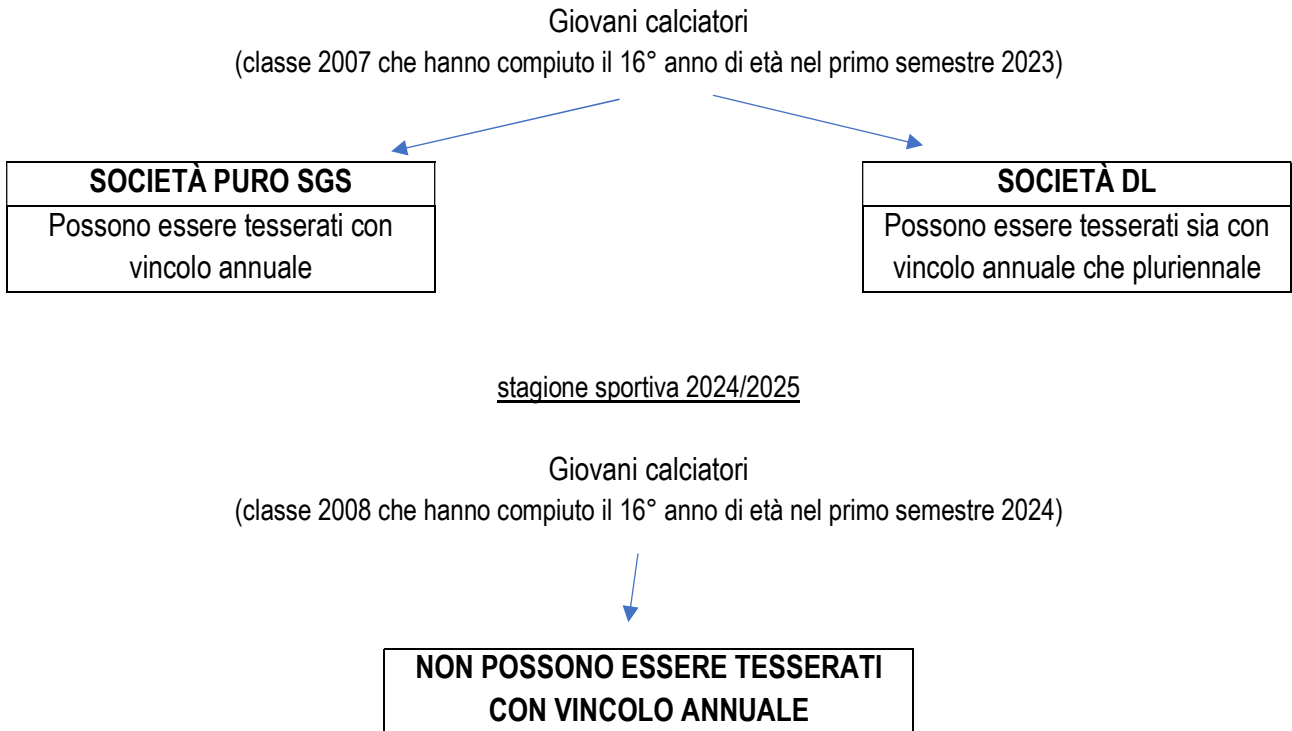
Giovani calciatori
(classe 2007 che hanno compiuto il 16° anno di età nel primo semestre 2023)

| SOCIETÀ PURO SGS |
|---|
| Possono essere tesserati con vincolo annuale |

| SOCIETÀ DL |
|---|
| Possono essere tesserati sia con vincolo annuale che pluriennale |

stagione sportiva 2024/2025

Giovani calciatori
(classe 2008 che hanno compiuto il 16° anno di età nel primo semestre 2024)

NON POSSONO ESSERE TESSERATI CON VINCOLO ANNUALE